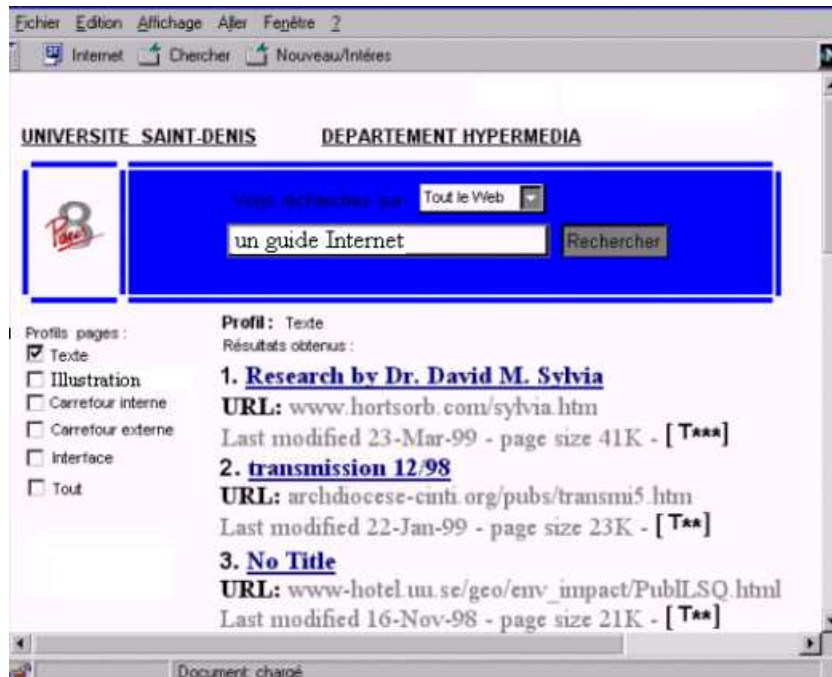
Fichier Edition Affichage Aller Fenêtre ?

Internet Chercher Nouveau/Intéres

UNIVERSITE SAINT-DENIS DEPARTEMENT HYPERMEDIA

Vous recherchez sur Tout le Web

un guide Internet Rechercher

Profils pages :
☑ Texte
☐ Illustration
☐ Carrefour interne
☐ Carrefour externe
☐ Interface
☐ Tout

Profil : Texte
Résultats obtenus :

1. Research by Dr. David M. Sylvia
URL: www.hortsorb.com/sylvia.htm
Last modified 23-Mar-99 - page size 41K - [T***]

2. transmission 12/98
URL: archdiocese-cinti.org/pubs/transmi5.htm
Last modified 22-Jan-99 - page size 23K - [T**]

3. No Title
URL: www-hotel.uu.se/geo/env_impact/PublLSQ.html
Last modified 16-Nov-98 - page size 21K - [T**]

Document: chargé